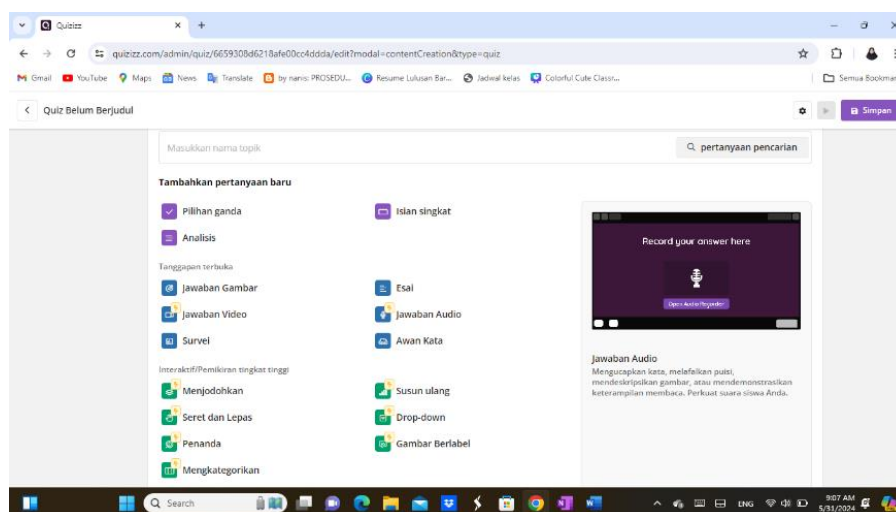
Quizizz ×

quizizz.com/admin/quiz/6659308d6218afe00cc4ddda/edit?modal=contentCreation&type=quiz

Gmail YouTube Maps News Translate by nanis: PROSEDU... Resume Lulusan Bar... Jadwal kelas Colorful Cute Classr... Semua Bookmark

Quiz Belum Berjudul

Simpan

Masukkan nama topik

pertanyaan pencarian

Tambahkan pertanyaan baru

Pilihan ganda

Isian singkat

Analisis

Tanggapan terbuka

Jawaban Gambar

Esai

Jawaban Video

Jawaban Audio

Survei

Awan Kata

Interaktif/Pemikiran tingkat tinggi

Menjodohkan

Susun ulang

Seret dan Lepas

Drop-down

Penanda

Gambar Berlabel

Mengkategorikan

Record your answer here

Open Audio Recorder

Jawaban Audio

Mengucapkan kata, melafalkan puisi, mendeskripsikan gambar, atau mendemonstrasikan keterampilan membaca. Perkuat suara siswa Anda.

Search

ENG 9:07 AM 5/31/2024